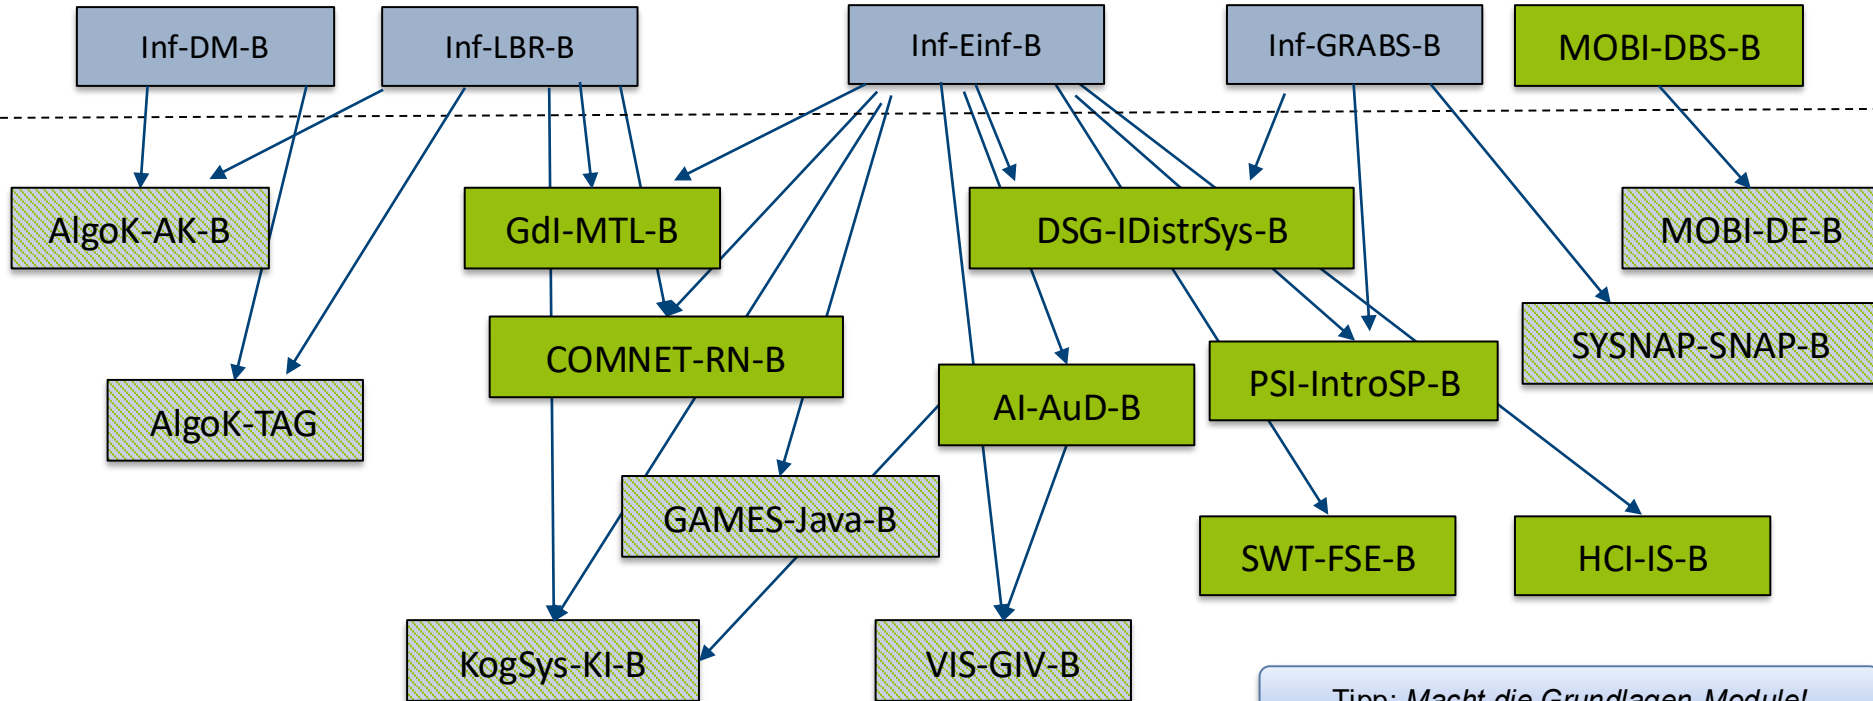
Inf-DM-B

Inf-LBR-B

Inf-Einf-B

Inf-GRABS-B

MOBI-DBS-B

AlgoK-AK-B

GdI-MTL-B

DSG-IDistrSys-B

MOBI-DE-B

COMNET-RN-B

SYSNAP-SNAP-B

AlgoK-TAG

AI-AuD-B

PSI-IntroSP-B

GAMES-Java-B

SWT-FSE-B

HCI-IS-B

KogSys-KI-B

VIS-GIV-B

Tipp: Macht die Grundlagen-Module!